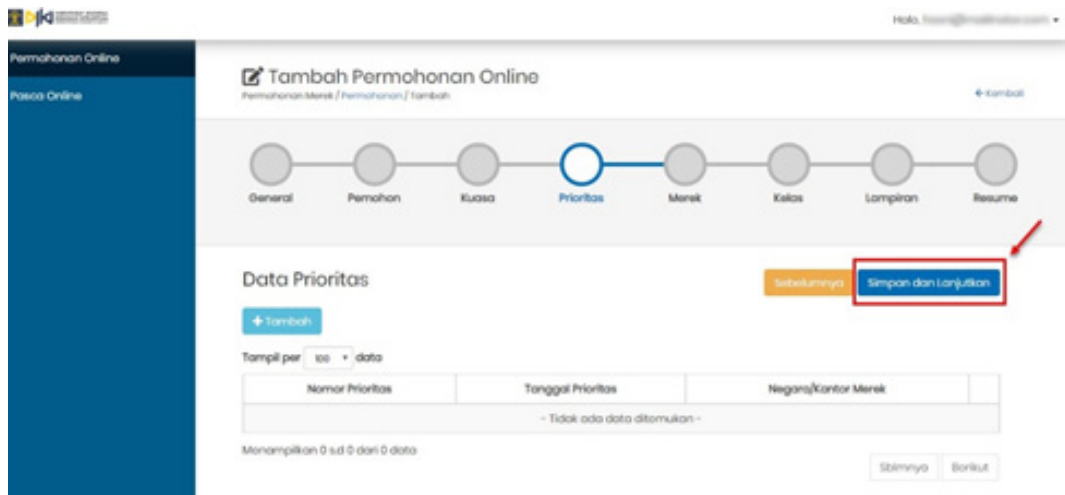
Halo, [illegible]

Permohonan Online

Pasca Online

Tambah Permohonan Online

Permohonan Merek / Permohonan / Tambah

← Kembali

General

Pemohon

Kuasa

Prioritas

Merek

Kelas

Lampiran

Resume

Data Prioritas

Sebelumnya

Simpan dan Lanjutkan

+ Tambah

Tampil per 100 data

| Nomor Prioritas | Tanggal Prioritas | Negara/Kantor Merek | |
|---|---|---|---|
| - Tidak ada data ditemukan - | | | |

Menampilkan 0 s.d 0 dari 0 data

Sblmnya

Berikut